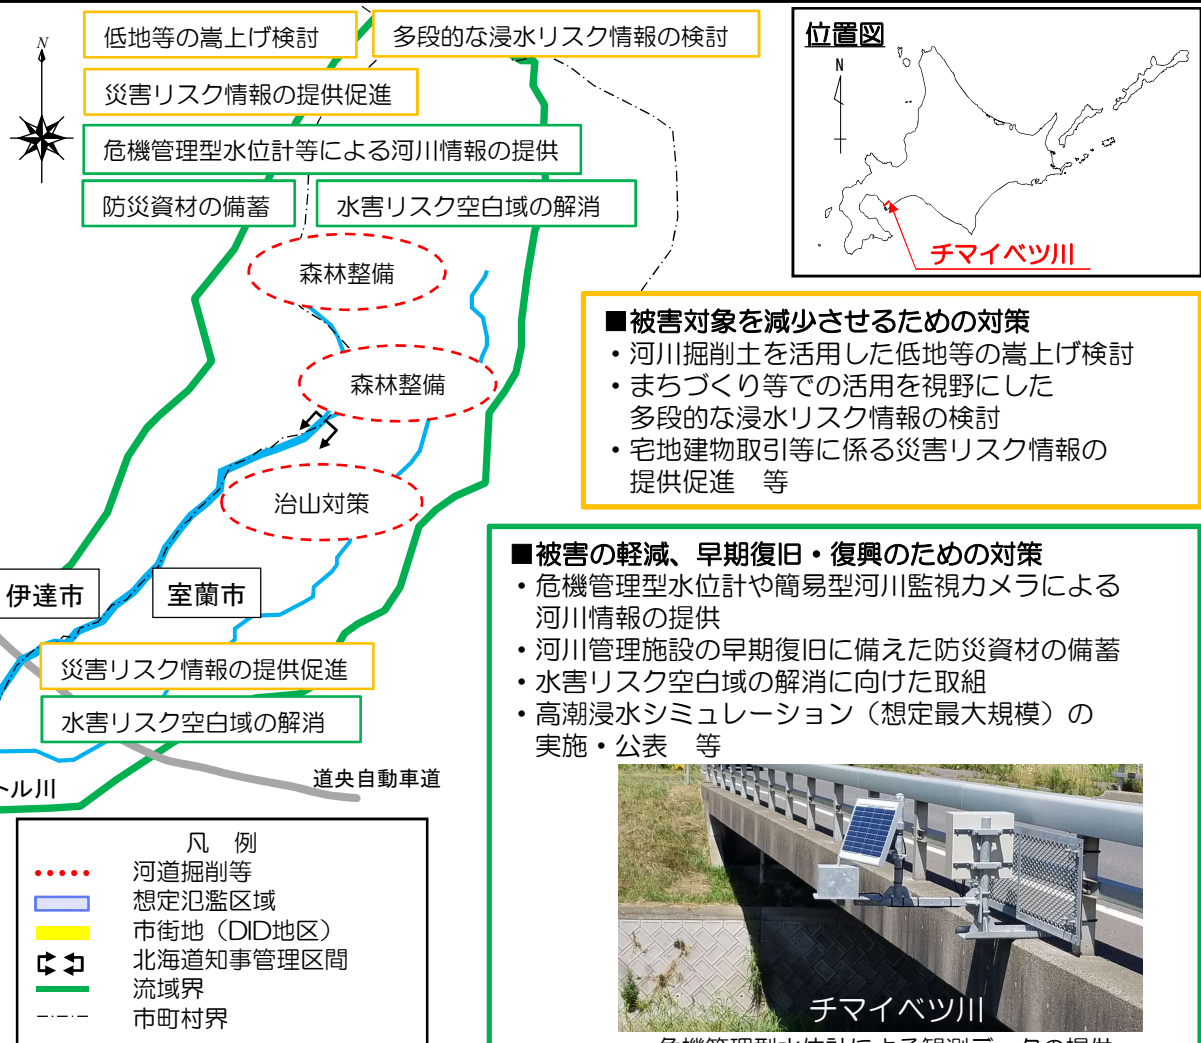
低地等の嵩上げ検討

多段的な浸水リスク情報の検討

災害リスク情報の提供促進

危機管理型水位計等による河川情報の提供

防災資材の備蓄

水害リスク空白域の解消

N

位置図

N

チマイベツ川

森林整備

森林整備

治山対策

■被害対象を減少させるための対策
・河川掘削土を活用した低地等の嵩上げ検討
・まちづくり等での活用を視野にした多段的な浸水リスク情報の検討
・宅地建物取引等に係る災害リスク情報の提供促進　等

伊達市

室蘭市

災害リスク情報の提供促進

水害リスク空白域の解消

ル川

道央自動車道

■被害の軽減、早期復旧・復興のための対策
・危機管理型水位計や簡易型河川監視カメラによる河川情報の提供
・河川管理施設の早期復旧に備えた防災資材の備蓄
・水害リスク空白域の解消に向けた取組
・高潮浸水シミュレーション（想定最大規模）の実施・公表　等

凡　例
河道掘削等
想定氾濫区域
市街地（DID地区）
北海道知事管理区間
流域界
市町村界

チマイベツ川

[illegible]